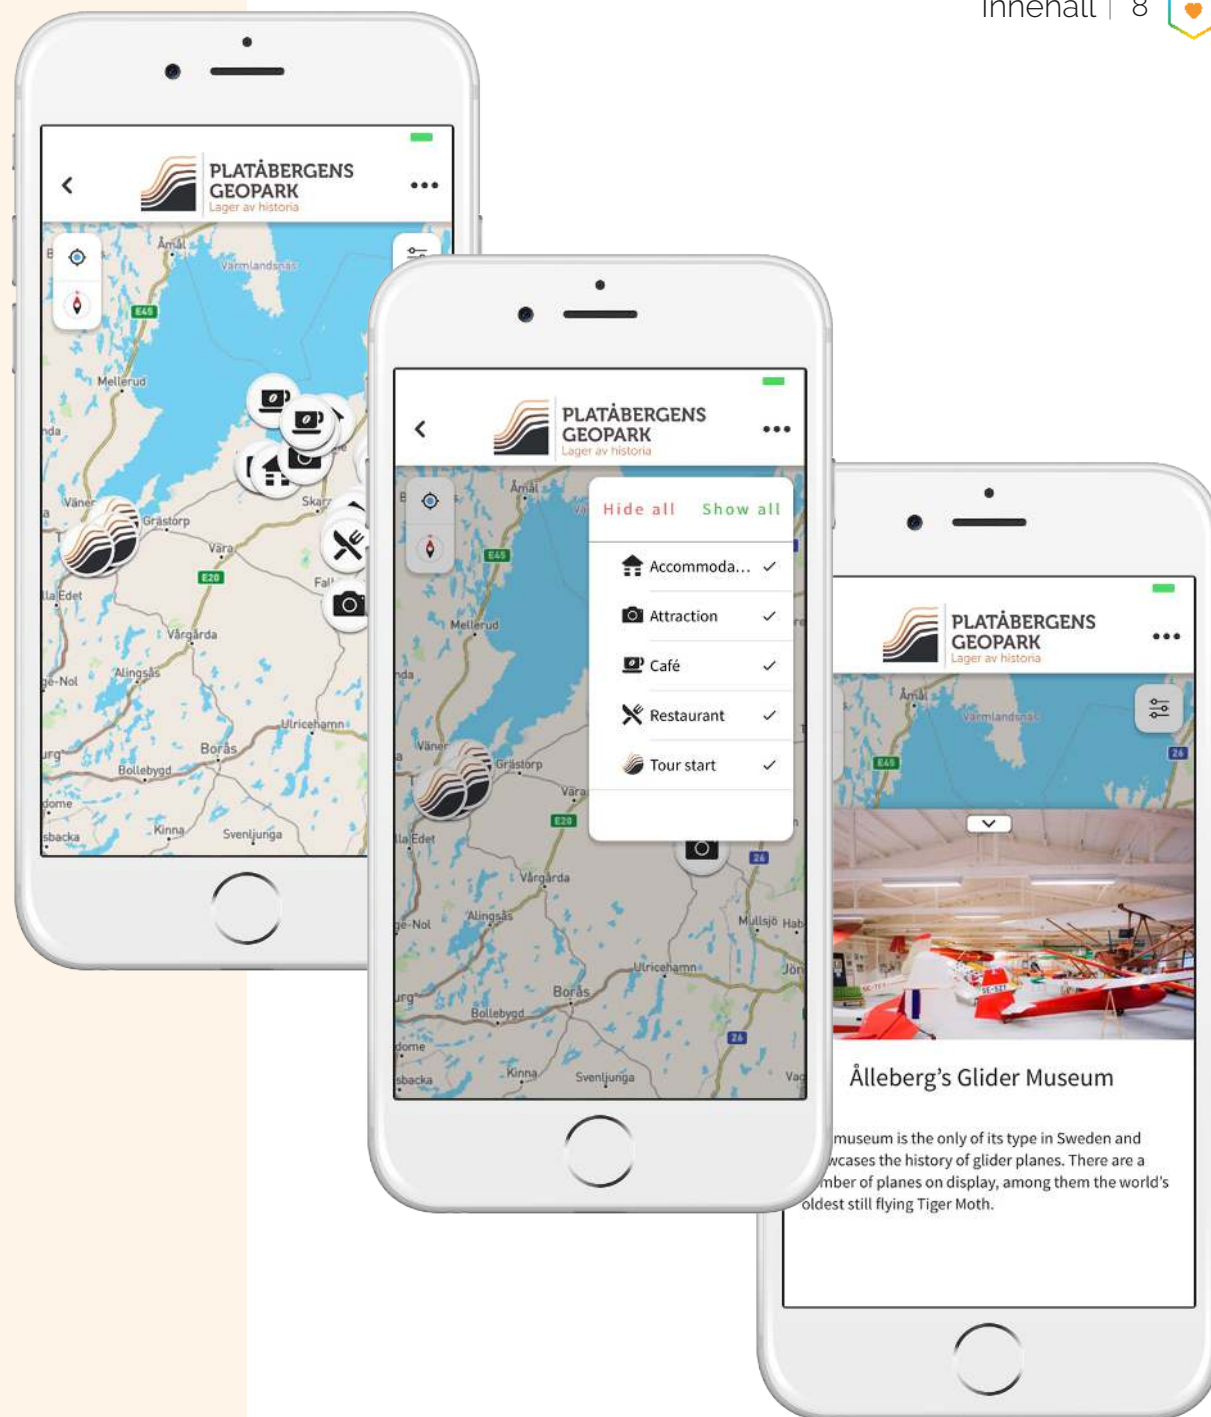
Innehåll | 8

PLATÅBERGENS GEOPARK
Lager av historia

Åmål
Värmlandsnäs
E45
Mellerud
nda
Vänersborg
Grästorp
Vara
E20
Fal
lla Edet
Vårgårda
Alingsås
ge-Nol
Ulricehamn
Borås
Bollebygd
urg
dome
Kinna
sbacka
Svenljunga

PLATÅBERGENS GEOPARK
Lager av historia

Hide all
Show all
Accommoda... ✓
Attraction ✓
Café ✓
Restaurant ✓
Tour start ✓

Åmål
E45
Mellerud
nda
Väner
Grästorp
Vara
E20
lla Edet
Vårgårda
Alingsås
ge-Nol
Mullsjö
Hab
Ulricehamn
Jön
Borås
Bollebygd
urg
26
dome
Kinna
Svenljunga
sbacka
Vag

PLATÅBERGENS GEOPARK
Lager av historia

Åmål
Värmlandsnäs
E45
26

Ålleberg's Glider Museum

museum is the only of its type in Sweden and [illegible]wcases the history of glider planes. There are a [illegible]mber of planes on display, among them the world's oldest still flying Tiger Moth.